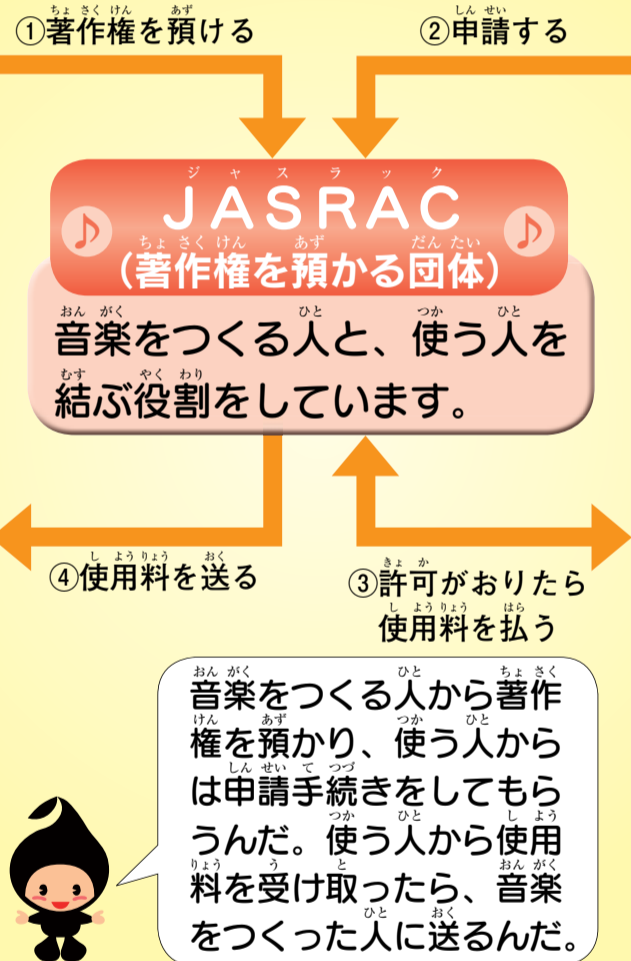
①著作権を預ける

②申請する

ジャスラック
JASRAC
(著作権を預かる団体)

音楽をつくる人と、使う人を結ぶ役割をしています。

④使用料を送る

③許可がおりたら使用料を払う

音楽をつくる人から著作権を預かり、使う人からは申請手続きをしてもらうんだ。使う人から使用料を受け取ったら、音楽をつくった人に送るんだ。